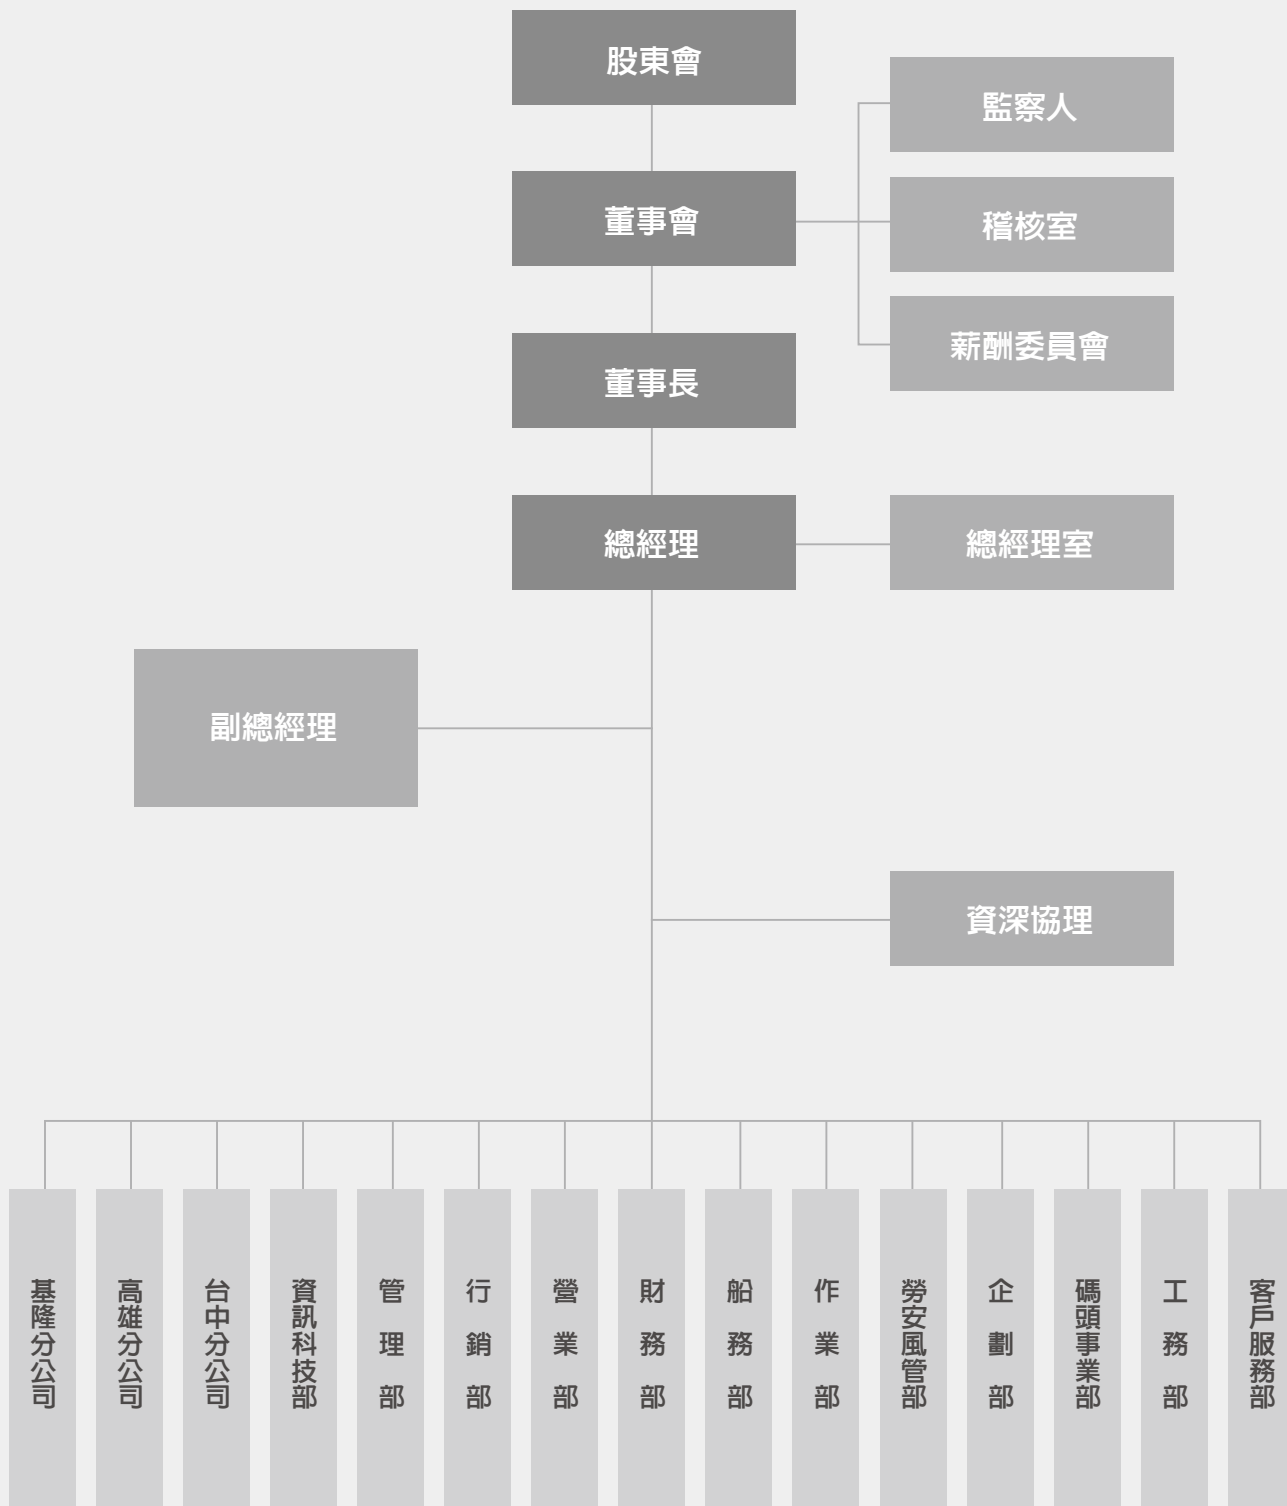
股東會

監察人

董事會

稽核室

薪酬委員會

董事長

總經理

總經理室

副總經理

資深協理

基隆分公司

高雄分公司

台中分公司

資訊科技部

管理部

行銷部

營業部

財務部

船務部

作業部

勞安風管部

企劃部

碼頭事業部

工務部

客戶服務部